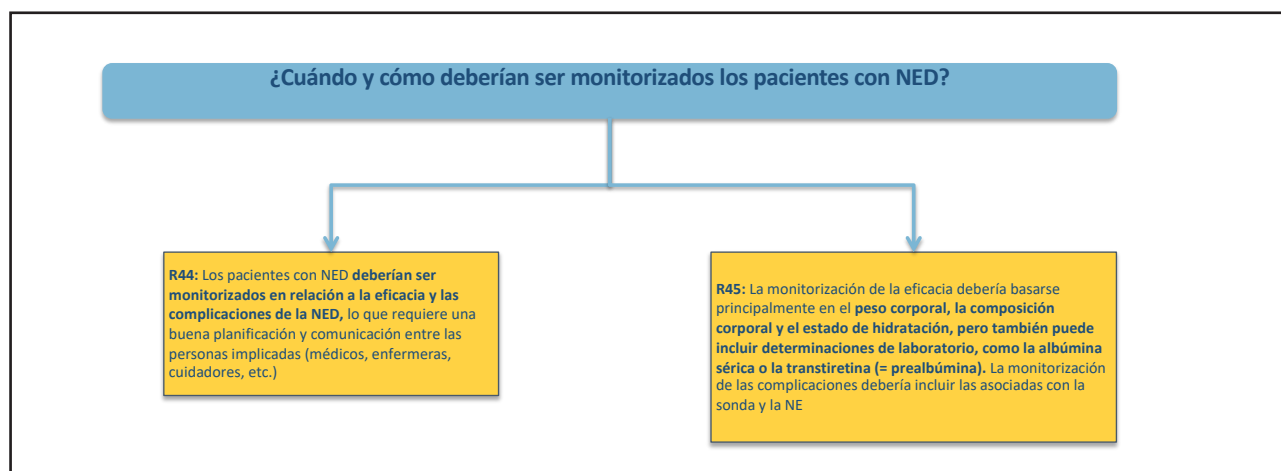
¿Cuándo y cómo deberían ser monitorizados los pacientes con NED?

R44: Los pacientes con NED deberían ser monitorizados en relación a la eficacia y las complicaciones de la NED, lo que requiere una buena planificación y comunicación entre las personas implicadas (médicos, enfermeras, cuidadores, etc.)

R45: La monitorización de la eficacia debería basarse principalmente en el peso corporal, la composición corporal y el estado de hidratación, pero también puede incluir determinaciones de laboratorio, como la albúmina sérica o la transtiretina (= prealbúmina). La monitorización de las complicaciones debería incluir las asociadas con la sonda y la NE